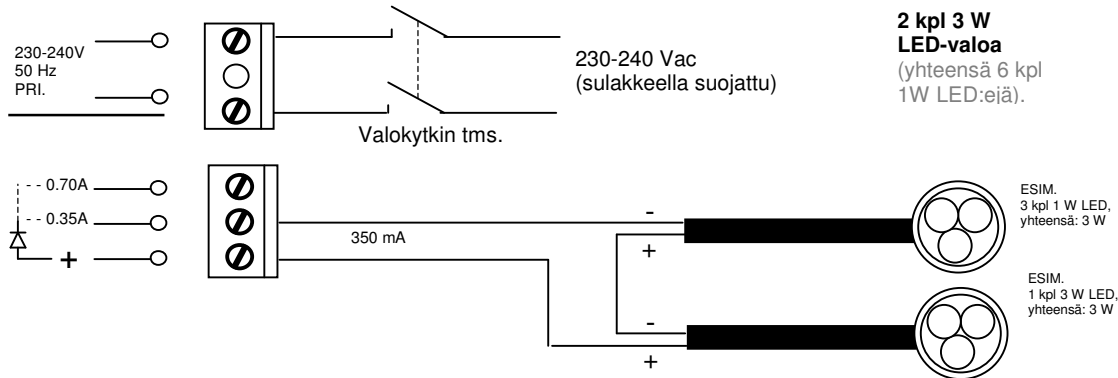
230-240V
50 Hz
PRI.

230-240 Vac
(sulakkeella suojattu)

Valokytkin tms.

2 kpl 3 W
LED-valoa
(yhteensä 6 kpl 1W LED:ejä).

0.70A
0.35A
+

350 mA

-
+

ESIM.
3 kpl 1 W LED,
yhteensä: 3 W

-
+

ESIM.
1 kpl 3 W LED,
yhteensä: 3 W